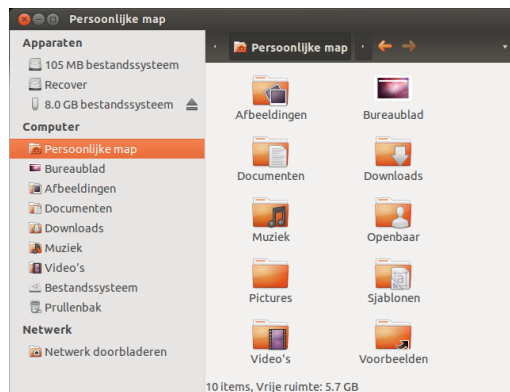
Persoonlijke map

Apparaten
105 MB bestandssysteem
Recover
8.0 GB bestandssysteem

Computer
Persoonlijke map
Bureaublad
Afbeeldingen
Documenten
Downloads
Muziek
Video's
Bestandssysteem
Prullenbak

Netwerk
Netwerk doorbladeren

Persoonlijke map

Afbeeldingen
Bureaublad
Documenten
Downloads
Muziek
Openbaar
Pictures
Sjablonen
Video's
Voorbeelden

10 items, Vrije ruimte: 5.7 GB